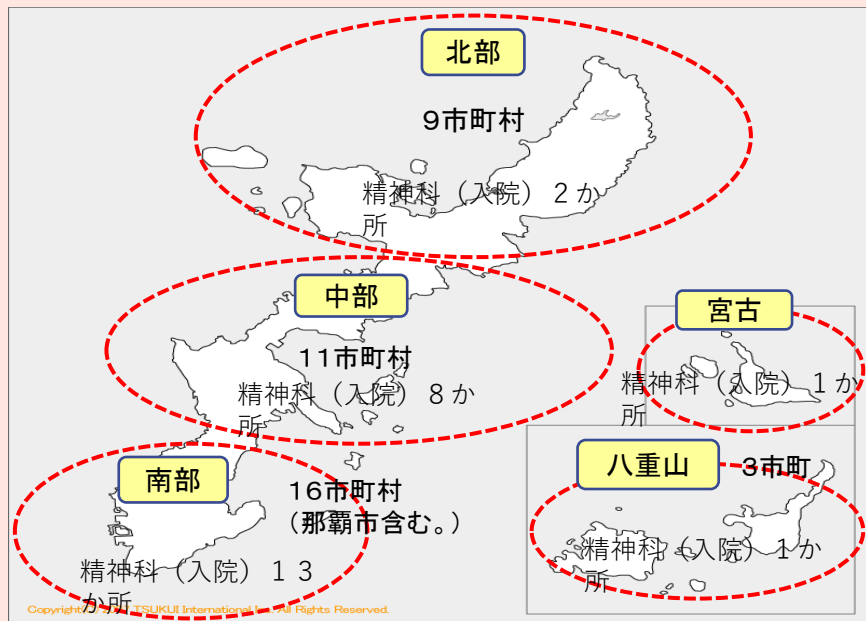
北部

9市町村

精神科（入院）２か所

中部

11市町村

精神科（入院）８か所

宮古

精神科（入院）１か所

南部

16市町村
（那覇市含む。）

精神科（入院）１３か所

八重山

3市町

精神科（入院）１か所

Copyright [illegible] TSUKUI International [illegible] All Rights Reserved.